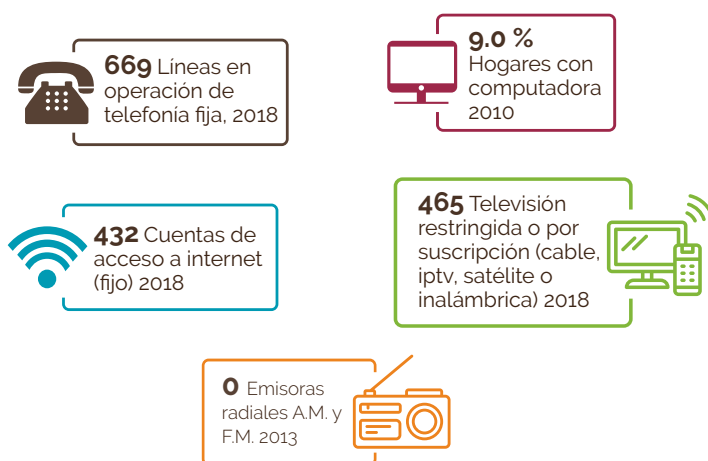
**669** Líneas en operación de telefonía fija, 2018

**9.0 %** Hogares con computadora 2010

**432** Cuentas de acceso a internet (fijo) 2018

**465** Televisión restringida o por suscripción (cable, iptv, satélite o inalámbrica) 2018

**0** Emisoras radiales A.M. y F.M. 2013